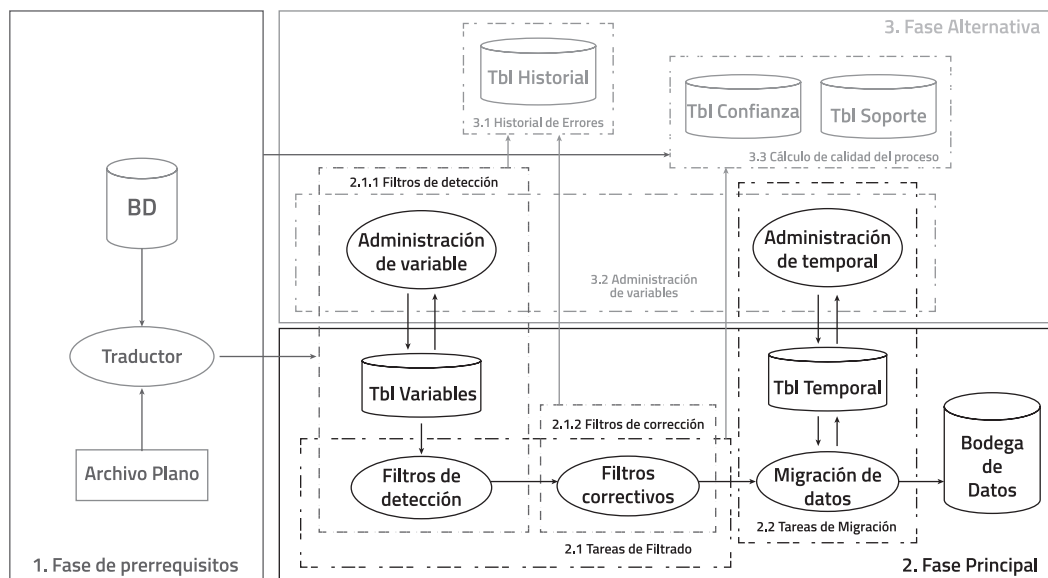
3. Fase Alternativa

Tbl Historial

3.1 Historial de Errores

Tbl Confianza

Tbl Soporte

3.3 Cálculo de calidad del proceso

BD

2.1.1 Filtros de detección

Administración de variable

3.2 Administración de variables

Administración de temporal

Traductor

Tbl Variables

Tbl Temporal

Bodega de Datos

2.1.2 Filtros de corrección

Archivo Plano

Filtros de detección

Filtros correctivos

Migración de datos

2.2 Tareas de Migración

2.1 Tareas de Filtrado

1. Fase de prerrequisitos

2. Fase Principal